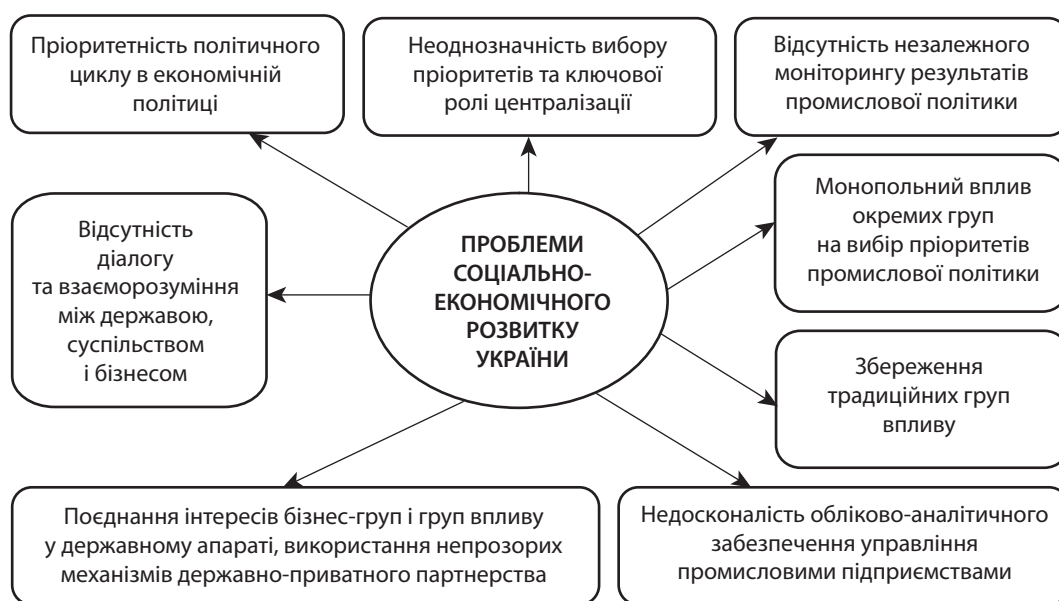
Пріоритетність політичного циклу в економічній політиці

Неоднозначність вибору пріоритетів та ключової ролі централізації

Відсутність незалежного моніторингу результатів промислової політики

Відсутність діалогу та взаєморозуміння між державою, суспільством і бізнесом

ПРОБЛЕМИ СОЦІАЛЬНО-ЕКОНОМІЧНОГО РОЗВИТКУ УКРАЇНИ

Монопольний вплив окремих груп на вибір пріоритетів промислової політики

Збереження традиційних груп впливу

Поєднання інтересів бізнес-груп і груп впливу у державному апараті, використання непрозорих механізмів державно-приватного партнерства

Недосконалість обліково-аналітичного забезпечення управління промисловими підприємствами